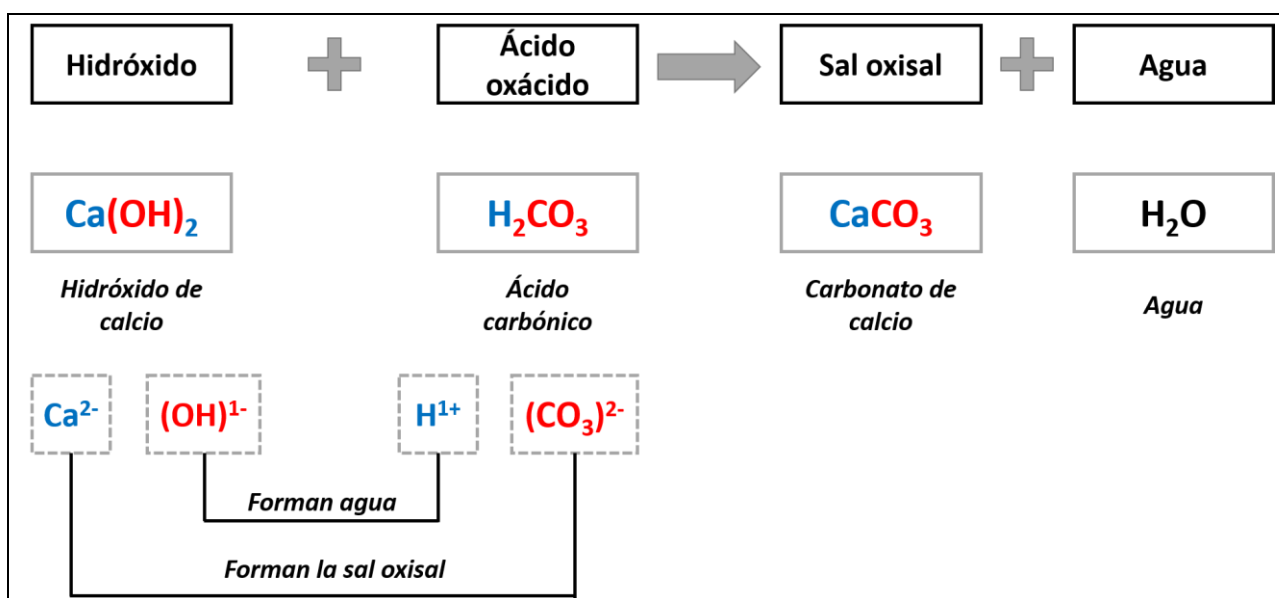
Hidróxido

Ácido oxácido

Sal oxisal

Agua

$Ca(OH)_2$

$H_2CO_3$

$CaCO_3$

$H_2O$

Hidróxido de calcio

Ácido carbónico

Carbonato de calcio

Agua

$Ca^{2-}$

$(OH)^{1-}$

$H^{1+}$

$(CO_3)^{2-}$

Forman agua

Forman la sal oxisal